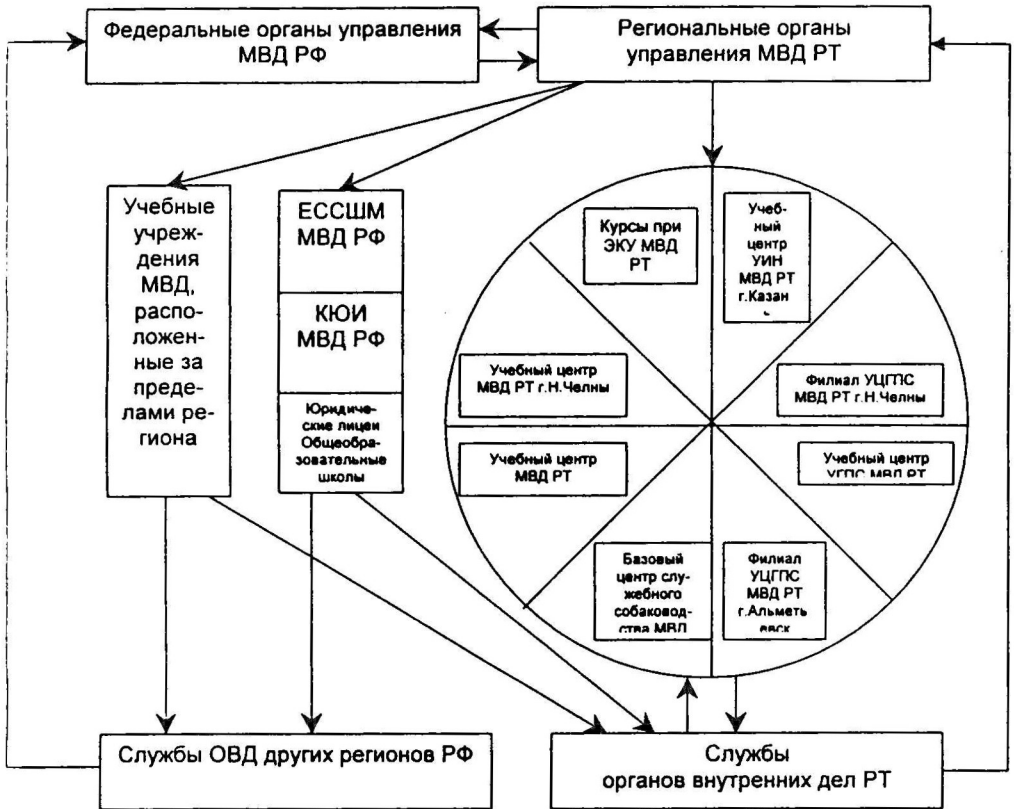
Федеральные органы управления МВД РФ

Региональные органы управления МВД РТ

Учебные учреждения МВД, расположенные за пределами региона

ЕССШМ МВД РФ

КЮИ МВД РФ

Юридические лицеи Общеобразовательные школы

Курсы при ЭКУ МВД РТ

Учебный центр УИН МВД РТ г.Казан

Учебный центр МВД РТ г.Н.Челны

Филиал УЦГПС МВД РТ г.Н.Челны

Учебный центр МВД РТ

Учебный центр УГПС МВД РТ

Базовый центр служебного собаководства МВД

Филиал УЦГПС МВД РТ г.Альметьевск

Службы ОВД других регионов РФ

Службы органов внутренних дел РТ